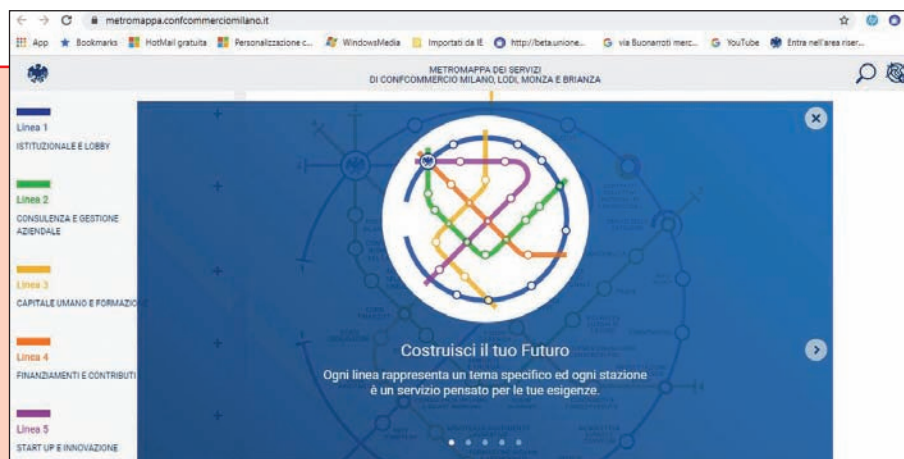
metromappa.confcommerciomilano.it

App Bookmarks HotMail gratuita Personalizzazione c... WindowsMedia Importati da IE http://beta.unione... via Buonarroti merc... YouTube Entra nell'area riser...

METROMAPPA DEI SERVIZI
DI CONFCOMMERCIO MILANO, LODI, MONZA E BRIANZA

Linea 1
ISTITUZIONALE E LOBBY

Linea 2
CONSULENZA E GESTIONE AZIENDALE

Linea 3
CAPITALE UMANO E FORMAZIO

Linea 4
FINANZIAMENTI E CONTRIBUTI

Linea 5
START UP E INNOVAZIONE

Costruisci il tuo Futuro

Ogni linea rappresenta un tema specifico ed ogni stazione è un servizio pensato per le tue esigenze.